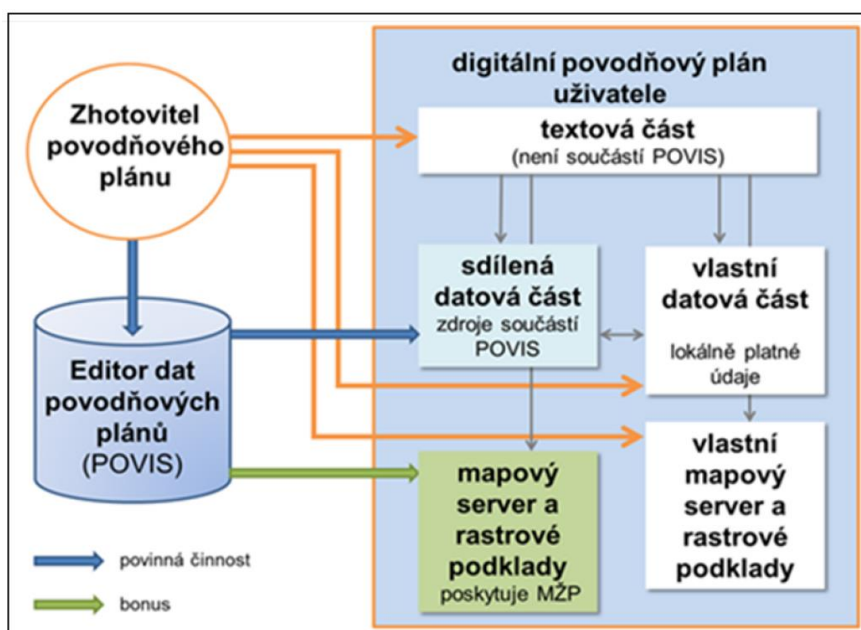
Zhotovitel povodňového plánu

Editor dat povodňových plánů (POVIS)

digitální povodňový plán uživatele

textová část
(není součástí POVIS)

sdílená datová část
zdroje součástí POVIS

vlastní datová část
lokálně platné údaje

mapový server a rastrové podklady
poskytuje MŽP

vlastní mapový server a rastrové podklady

povinná činnost

bonus